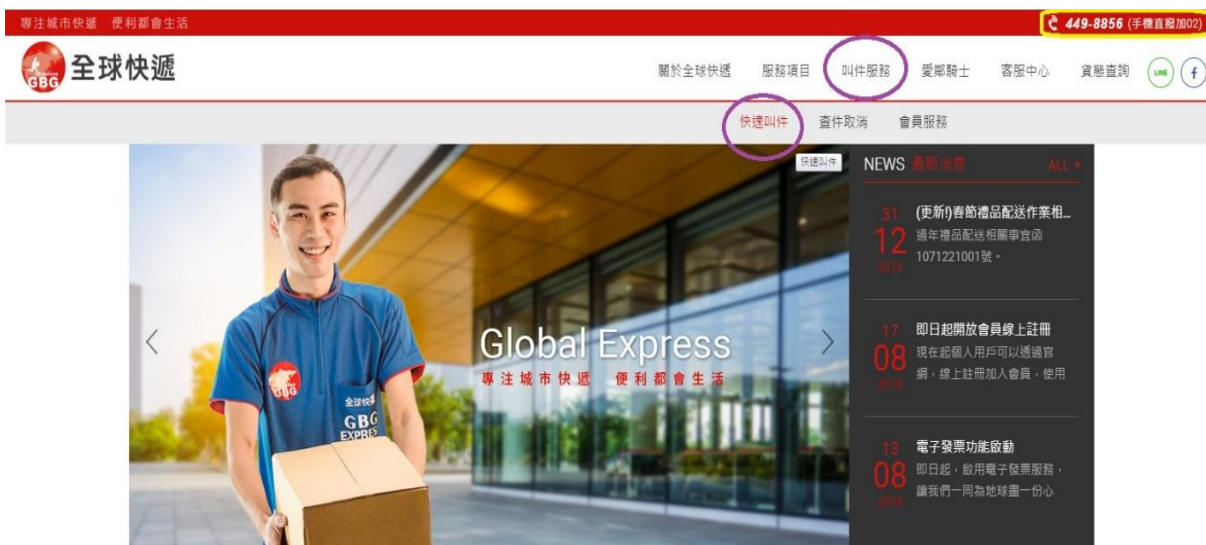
專注城市快遞 便利都會生活

449-8856 (手機直撥加02)

GBG 全球快遞

關於全球快遞 服務項目 叫件服務 愛鄰騎士 客服中心 貨態查詢 LINE f

快速叫件 查件取消 會員服務

快速叫件

NEWS 最新消息 ALL ›

31
12
2018
(更新!)春節禮品配送作業相...
過年禮品配送相關事宜函1071221001號。

17
08
2018
即日起開放會員線上註冊
現在起個人用戶可以透過官網，線上註冊加入會員，使用

13
08
2018
電子發票功能啟動
即日起，啟用電子發票服務，讓我們一同為地球盡一份心

Global Express
專注城市快遞 便利都會生活

全球快遞
GBG
EXPRES